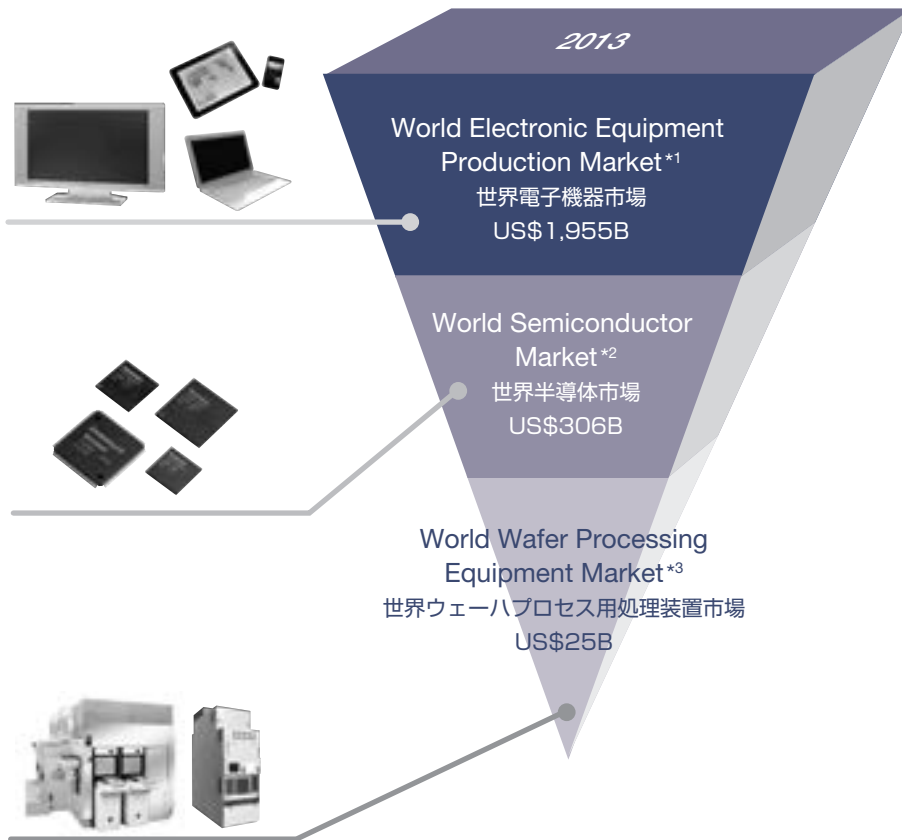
2013

World Electronic Equipment Production Market *1
世界電子機器市場
US$1,955B

World Semiconductor Market *2
世界半導体市場
US$306B

World Wafer Processing Equipment Market *3
世界ウェーハプロセス用処理装置市場
US$25B